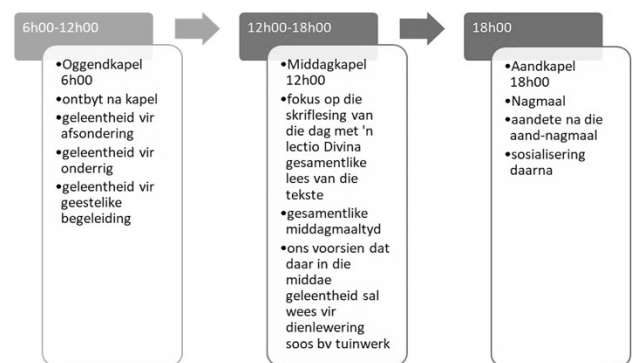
6h00-12h00

•Oggendkapel 6h00
•ontbyt na kapel
•geleentheid vir afsondering
•geleentheid vir onderrig
•geleentheid vir geestelike begeleiding

12h00-18h00

•Middagkapel 12h00
•fokus op die skriflesing van die dag met 'n lectio Divina gesamentlike lees van die tekste
•gesamentlike middagmaaltyd
•ons voorsien dat daar in die middae geleentheid sal wees vir dienlewering soos bv tuinwerk

18h00

•Aandkapel 18h00
•Nagmaal
•aandete na die aand-nagmaal
•sosialisering daarna